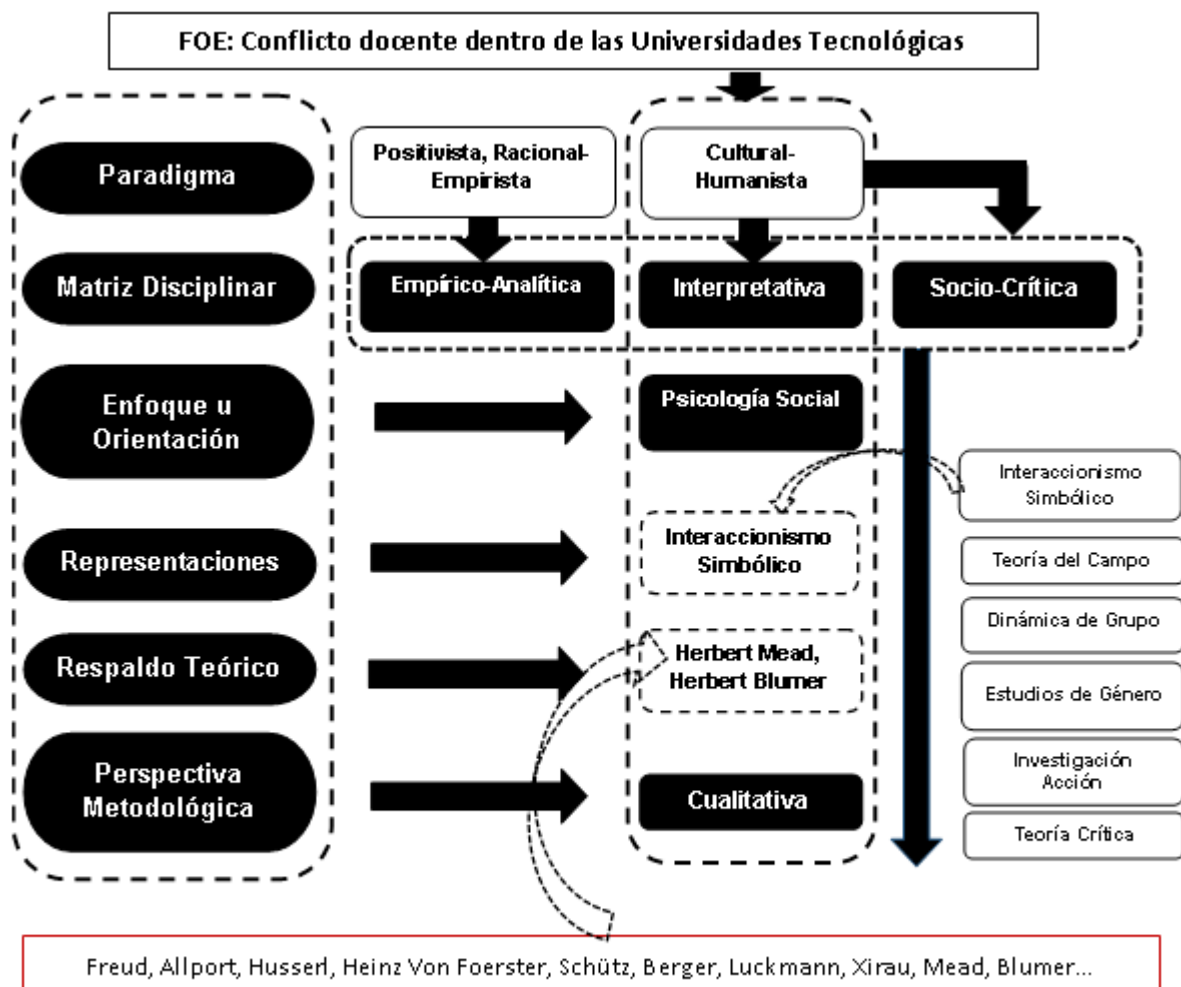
FOE: Conflicto docente dentro de las Universidades Tecnológicas

Paradigma

Matriz Disciplinar

Enfoque u Orientación

Representaciones

Respaldo Teórico

Perspectiva Metodológica

Positivista, Racional-Empirista

Cultural-Humanista

Empírico-Analítica

Interpretativa

Socio-Crítica

Psicología Social

Interaccionismo Simbólico

Herbert Mead, Herbert Blumer

Cualitativa

Interaccionismo Simbólico

Teoría del Campo

Dinámica de Grupo

Estudios de Género

Investigación Acción

Teoría Crítica

Freud, Allport, Husserl, Heinz Von Foerster, Schütz, Berger, Luckmann, Xirau, Mead, Blumer...